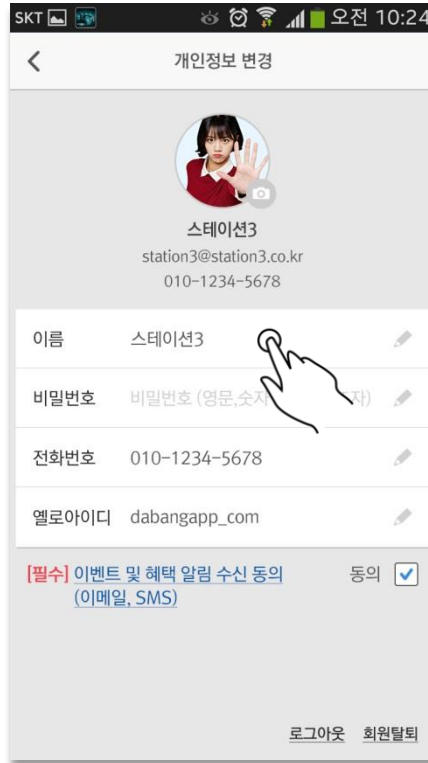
SKT 오전 10:24

개인정보 변경

스테이션3
station3@station3.co.kr
010-1234-5678

| | |
|---|---|
| 이름 | 스테이션3 |
| 비밀번호 | 비밀번호 (영문,숫자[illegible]자) |
| 전화번호 | 010-1234-5678 |
| 옐로아이디 | dabangapp_com |

[필수] 이벤트 및 혜택 알림 수신 동의 (이메일, SMS) 동의

로그아웃 회원탈퇴